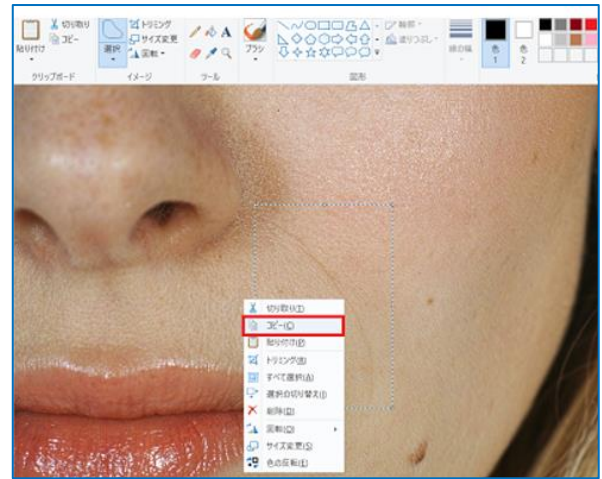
貼り付け
切り取り
コピー
クリップボード
選択
トリミング
サイズ変更
回転
イメージ
A
ツール
ブラシ
輪郭
塗りつぶし
図形
線の幅
色 1
色 2

切り取り(T)
コピー(C)
貼り付け(P)
トリミング(R)
すべて選択(A)
選択の切り替え(I)
削除(D)
回転(O)
サイズ変更(S)
色の反転(I)